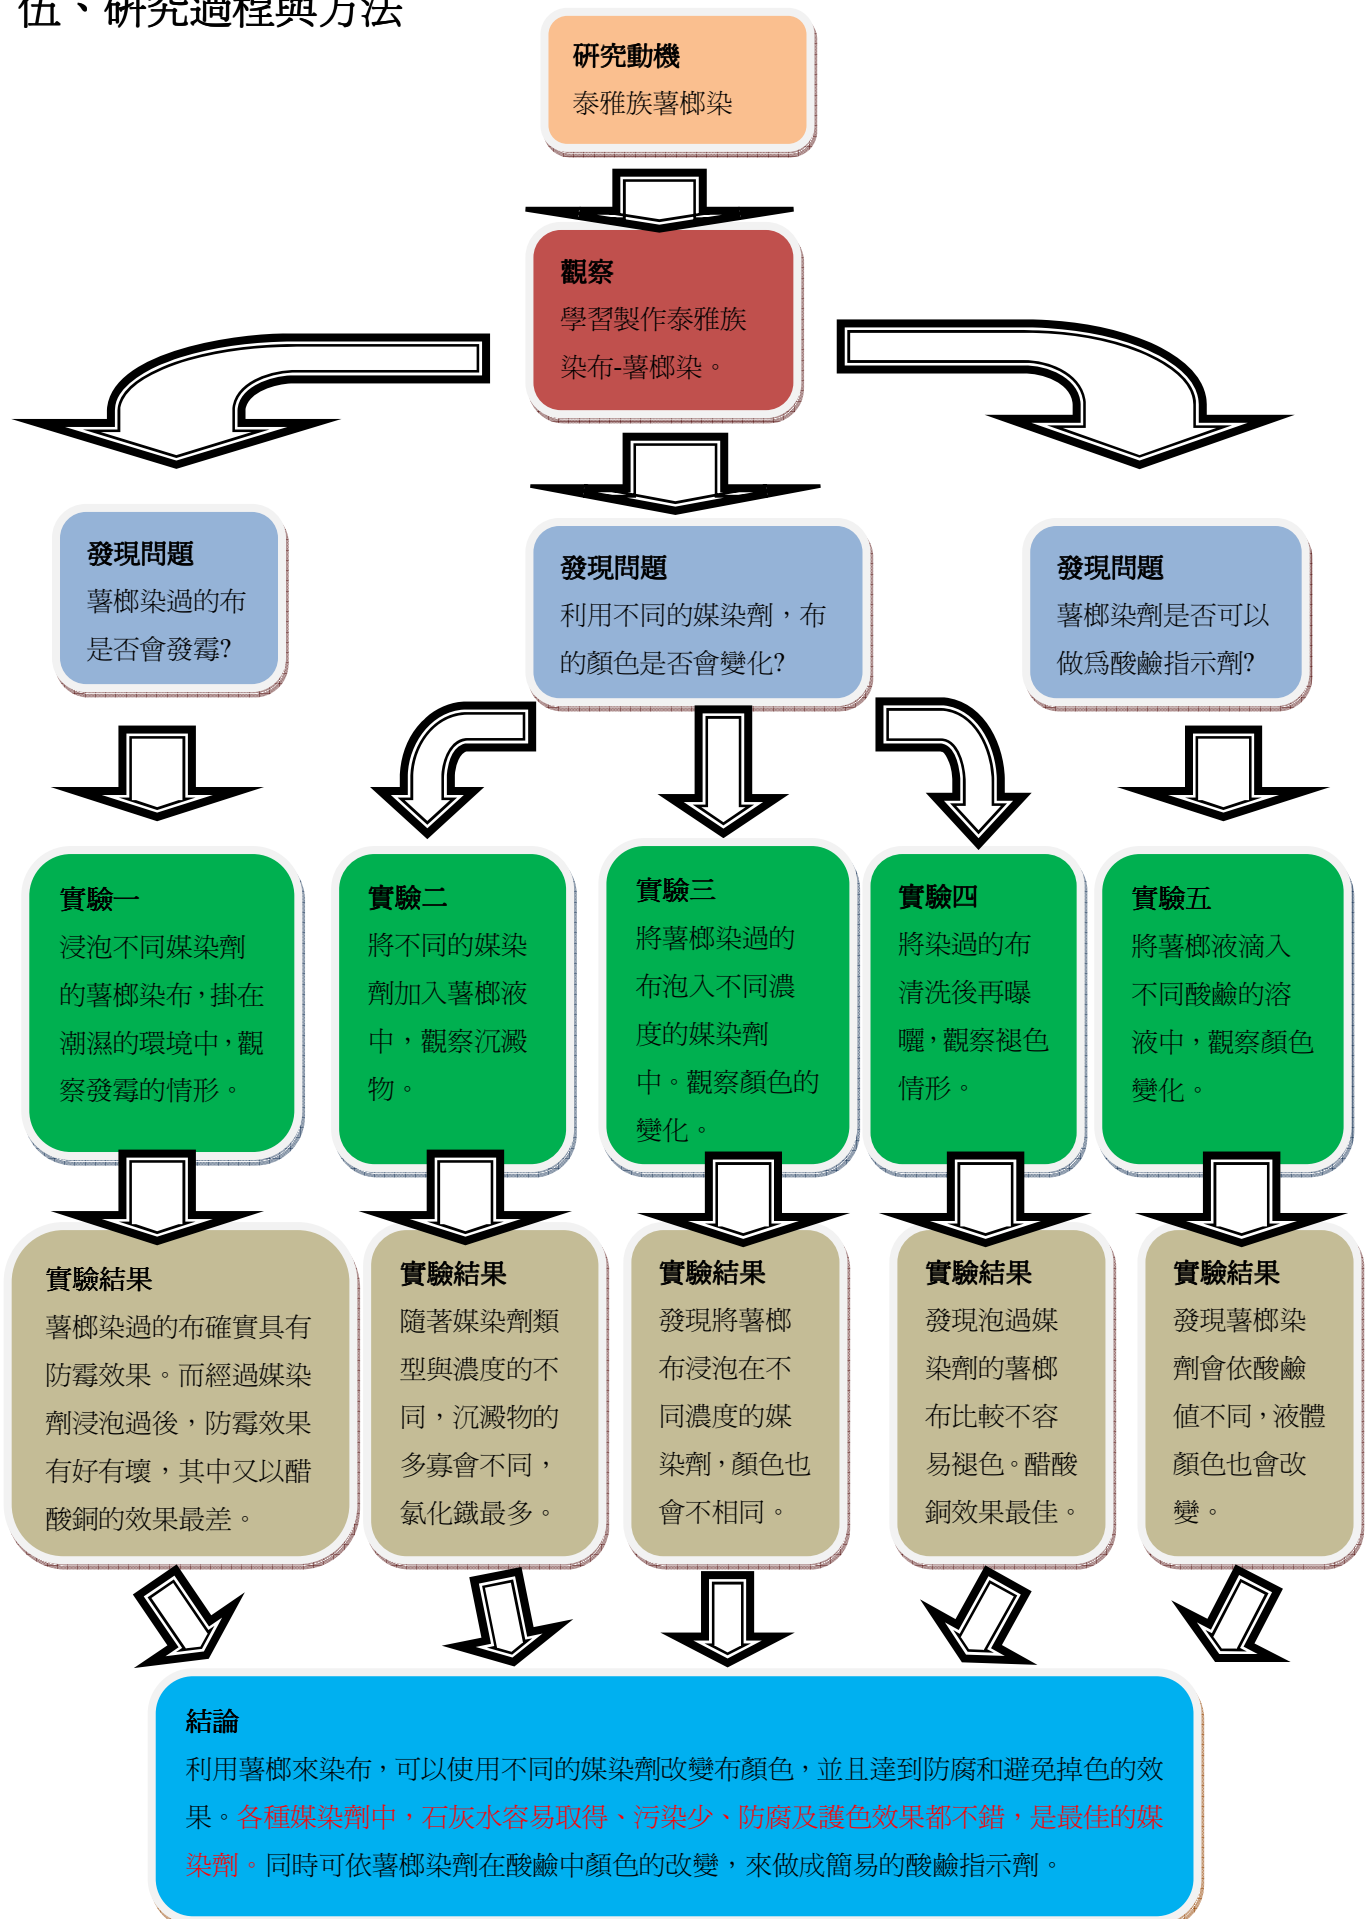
伍、研究過程與方法

研究動機
泰雅族薯榔染

觀察
學習製作泰雅族染布-薯榔染。

發現問題
薯榔染過的布是否會發霉?

發現問題
利用不同的媒染劑，布的顏色是否會變化?

發現問題
薯榔染劑是否可以做爲酸鹼指示劑?

實驗一
浸泡不同媒染劑的薯榔染布，掛在潮濕的環境中，觀察發霉的情形。

實驗二
將不同的媒染劑加入薯榔液中，觀察沉澱物。

實驗三
將薯榔染過的布泡入不同濃度的媒染劑中。觀察顏色的變化。

實驗四
將染過的布清洗後再曝曬，觀察褪色情形。

實驗五
將薯榔液滴入不同酸鹼的溶液中，觀察顏色變化。

實驗結果
薯榔染過的布確實具有防霉效果。而經過媒染劑浸泡過後，防霉效果有好有壞，其中又以醋酸銅的效果最差。

實驗結果
隨著媒染劑類型與濃度的不同，沉澱物的多寡會不同，氯化鐵最多。

實驗結果
發現將薯榔布浸泡在不同濃度的媒染劑，顏色也會不相同。

實驗結果
發現泡過媒染劑的薯榔布比較不容易褪色。醋酸銅效果最佳。

實驗結果
發現薯榔染劑會依酸鹼值不同，液體顏色也會改變。

結論
利用薯榔來染布，可以使用不同的媒染劑改變布顏色，並且達到防腐和避免掉色的效果。各種媒染劑中，石灰水容易取得、污染少、防腐及護色效果都不錯，是最佳的媒染劑。同時可依薯榔染劑在酸鹼中顏色的改變，來做成簡易的酸鹼指示劑。